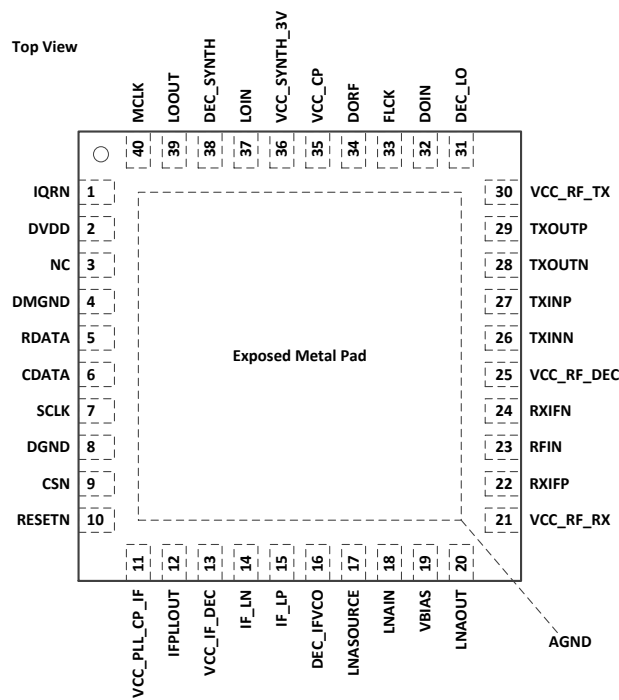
Top View

MCLK 40
LOOUT 39
DEC_SYNTH 38
LOIN 37
VCC_SYNTH_3V 36
VCC_CP 35
DORF 34
FLCK 33
DOIN 32
DEC_LO 31

IQRN 1
DVDD 2
NC 3
DMGND 4
RDATA 5
CDATA 6
SCLK 7
DGND 8
CSN 9
RESETN 10

Exposed Metal Pad

30 VCC_RF_TX
29 TXOUTP
28 TXOUTN
27 TXINP
26 TXINN
25 VCC_RF_DEC
24 RXIFN
23 RFIN
22 RXIFP
21 VCC_RF_RX

11 VCC_PLL_CP_IF
12 IFPLLOUT
13 VCC_IF_DEC
14 IF_LN
15 IF_LP
16 DEC_IFVCO
17 LNASOURCE
18 LNAIN
19 VBIAS
20 LNAOUT

AGND